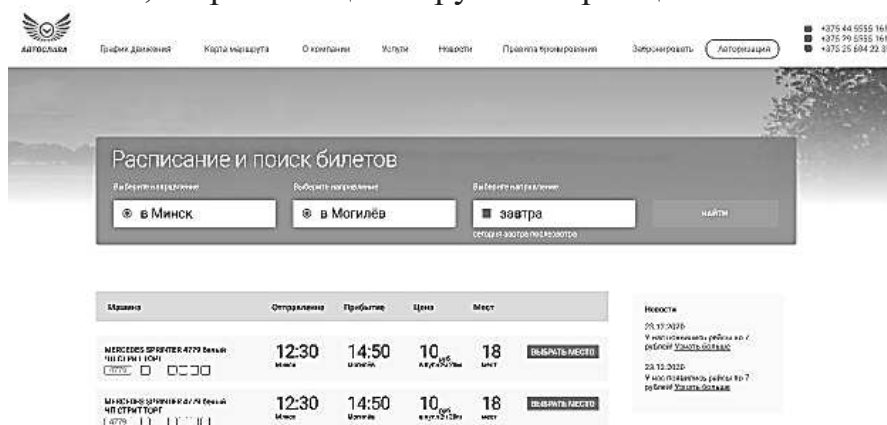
автослава

График движения Карта маршрута О компании Услуги Новости Правила бронирования Забронировать Авторизация

+375 44 5555 16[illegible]
+375 29 5555 16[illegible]
+375 25 684 22 3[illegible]

Расписание и поиск билетов

Выберите направление
в Минск

Выберите направление
в Могилёв

Выберите направление
завтра
сегодня завтра послезавтра

НАЙТИ

| Машина | Отправление | Прибытие | Цена | Мест | |
|---|---|---|---|---|---|
| MERCEDES SPRINTER 4779 белый ЧП СТРИТТОРГ | 12:30 Минск | 14:50 Могилёв | 10 руб | 18 мест | ВЫБРАТЬ МЕСТО |
| MERCEDES SPRINTER 4779 белый ЧП СТРИТТОРГ | 12:30 Минск | 14:50 Могилёв | 10 руб | 18 мест | ВЫБРАТЬ МЕСТО |

Новости
23.12.2020
У нас появились рейсы по 7 рублей! Узнать больше
23.12.2020
У нас появились рейсы по 7 рублей! Узнать больше